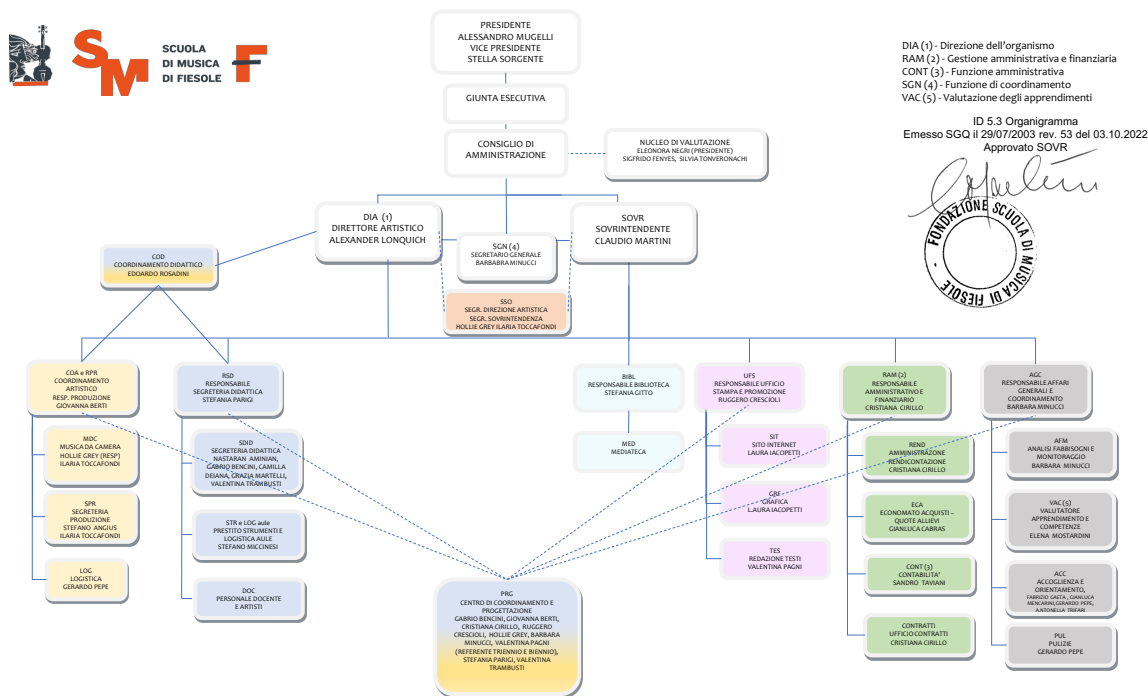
SCUOLA
DI MUSICA
DI FIESOLE

PRESIDENTE
ALESSANDRO MUGELLI
VICE PRESIDENTE
STELLA SORGENTE

DIA (1) - Direzione dell'organismo
RAM (2) - Gestione amministrativa e finanziaria
CONT (3) - Funzione amministrativa
SGN (4) - Funzione di coordinamento
VAC (5) - Valutazione degli apprendimenti

ID 5.3 Organigramma
Emesso SGQ il 29/07/2003 rev. 53 del 03.10.2022
Approvato SOVR

FONDAZIONE SCUOLA DI MUSICA DI FIESOLE

GIUNTA ESECUTIVA

CONSIGLIO DI AMMINISTRAZIONE

NUCLEO DI VALUTAZIONE
ELEONORA NEGRI (PRESIDENTE)
SIGFRIDO FENYES, SILVIA TONVERONACHI

DIA (1)
DIRETTORE ARTISTICO
ALEXANDER LONQUICH

SGN (4)
SEGRETARIO GENERALE
BARBARA MINUCCI

SOVR
SOVRINTENDENTE
CLAUDIO MARTINI

COD
COORDINAMENTO DIDATTICO
EDOARDO ROSADINI

SSO
SEGR. DIREZIONE ARTISTICA
SEGR. SOVRINTENDENZA
HOLLIE GREY ILARIA TOCCAFONDI

COA e RPR
COORDINAMENTO ARTISTICO
RESP. PRODUZIONE
GIOVANNA BERTI

MDC
MUSICA DA CAMERA
HOLLIE GREY (RESP)
ILARIA TOCCAFONDI

SPR
SEGRETERIA PRODUZIONE
STEFANO ANGIUS
ILARIA TOCCAFONDI

LOG
LOGISTICA
GERARDO PEPE

RSD
RESPONSABILE
SEGRETERIA DIDATTICA
STEFANIA PARIGI

SDID
SEGRETERIA DIDATTICA
NASTARAN AMINIAN,
GABRIO BENCINI, CAMILLA DEIANA, GRAZIA MARTELLI, VALENTINA TRAMBUSTI

STR e LOG aule
PRESTITO STRUMENTI E LOGISTICA AULE
STEFANO MICCINESI

DOC
PERSONALE DOCENTE E ARTISTI

PRG
CENTRO DI COORDINAMENTO E PROGETTAZIONE
GABRIO BENCINI, GIOVANNA BERTI, CRISTIANA CIRILLO, RUGGERO CRESCIOLI, HOLLIE GREY, BARBARA MINUCCI, MALVINA PAGNI, VALENTINA PAGNI (REFERENTE TRIENNIO E BIENNIO), STEFANIA PARIGI, VALENTINA TRAMBUSTI

BIBL
RESPONSABILE BIBLIOTECA
STEFANIA GITTO

MED
MEDIATECA

UFS
RESPONSABILE UFFICIO STAMPA E PROMOZIONE
RUGGERO CRESCIOLI

SIT
SITO INTERNET
LAURA IACOPETTI

GRF
GRAFICA
LAURA IACOPETTI

TES
REDAZIONE TESTI
VALENTINA PAGNI

RAM (2)
RESPONSABILE AMMINISTRATIVO E FINANZIARIO
CRISTIANA CIRILLO

REND
AMMINISTRAZIONE
RENDICONTAZIONE
CRISTIANA CIRILLO

ECA
ECONOMATO ACQUISTI – QUOTE ALLIEVI
GIANLUCA CABRAS

CONT (3)
CONTABILITA'
SANDRO TAVIANI

CONTRATTI
UFFICIO CONTRATTI
CRISTIANA CIRILLO

AGC
RESPONSABILE AFFARI GENERALI E COORDINAMENTO
BARBARA MINUCCI

AFM
ANALISI FABBISOGNI E MONITORAGGIO
BARBARA MINUCCI

VAC (5)
VALUTATORE APPRENDIMENTO E COMPETENZE
ELENA MOSTARDINI

ACC
ACCOGLIENZA E ORIENTAMENTO,
FABRIZIO GATTA, GIANLUCA MENCARINI, GERARDO PEPE, ANTONELLA TRIFARI

PUL
PULIZIE
GERARDO PEPE